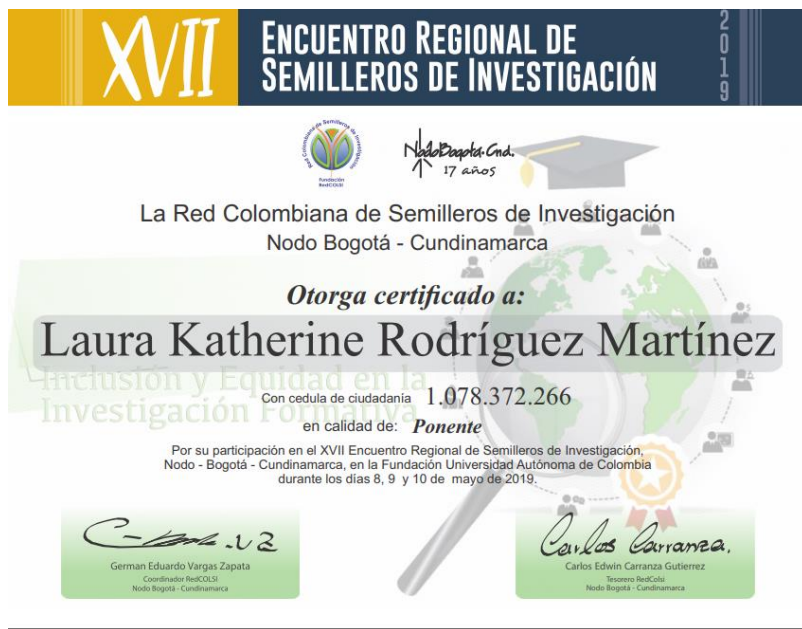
XVII ENCUENTRO REGIONAL DE SEMILLEROS DE INVESTIGACIÓN 2019

Fundación RedCOLSI

NodoBogotá-Cund. 17 años

La Red Colombiana de Semilleros de Investigación
Nodo Bogotá - Cundinamarca

Otorga certificado a:

Laura Katherine Rodríguez Martínez

Inclusión y Equidad en la Investigación Formativa

Con cedula de ciudadanía 1.078.372.266

en calidad de: Ponente

Por su participación en el XVII Encuentro Regional de Semilleros de Investigación, Nodo - Bogotá - Cundinamarca, en la Fundación Universidad Autónoma de Colombia durante los dias 8, 9 y 10 de mayo de 2019.

German Eduardo Vargas Zapata
Coordinador RedCOLSI
Nodo Bogotá - Cundinamarca

Carlos Carranza.
Carlos Edwin Carranza Gutierrez
Tesorero RedColsi
Nodo Bogotá - Cundinamarca